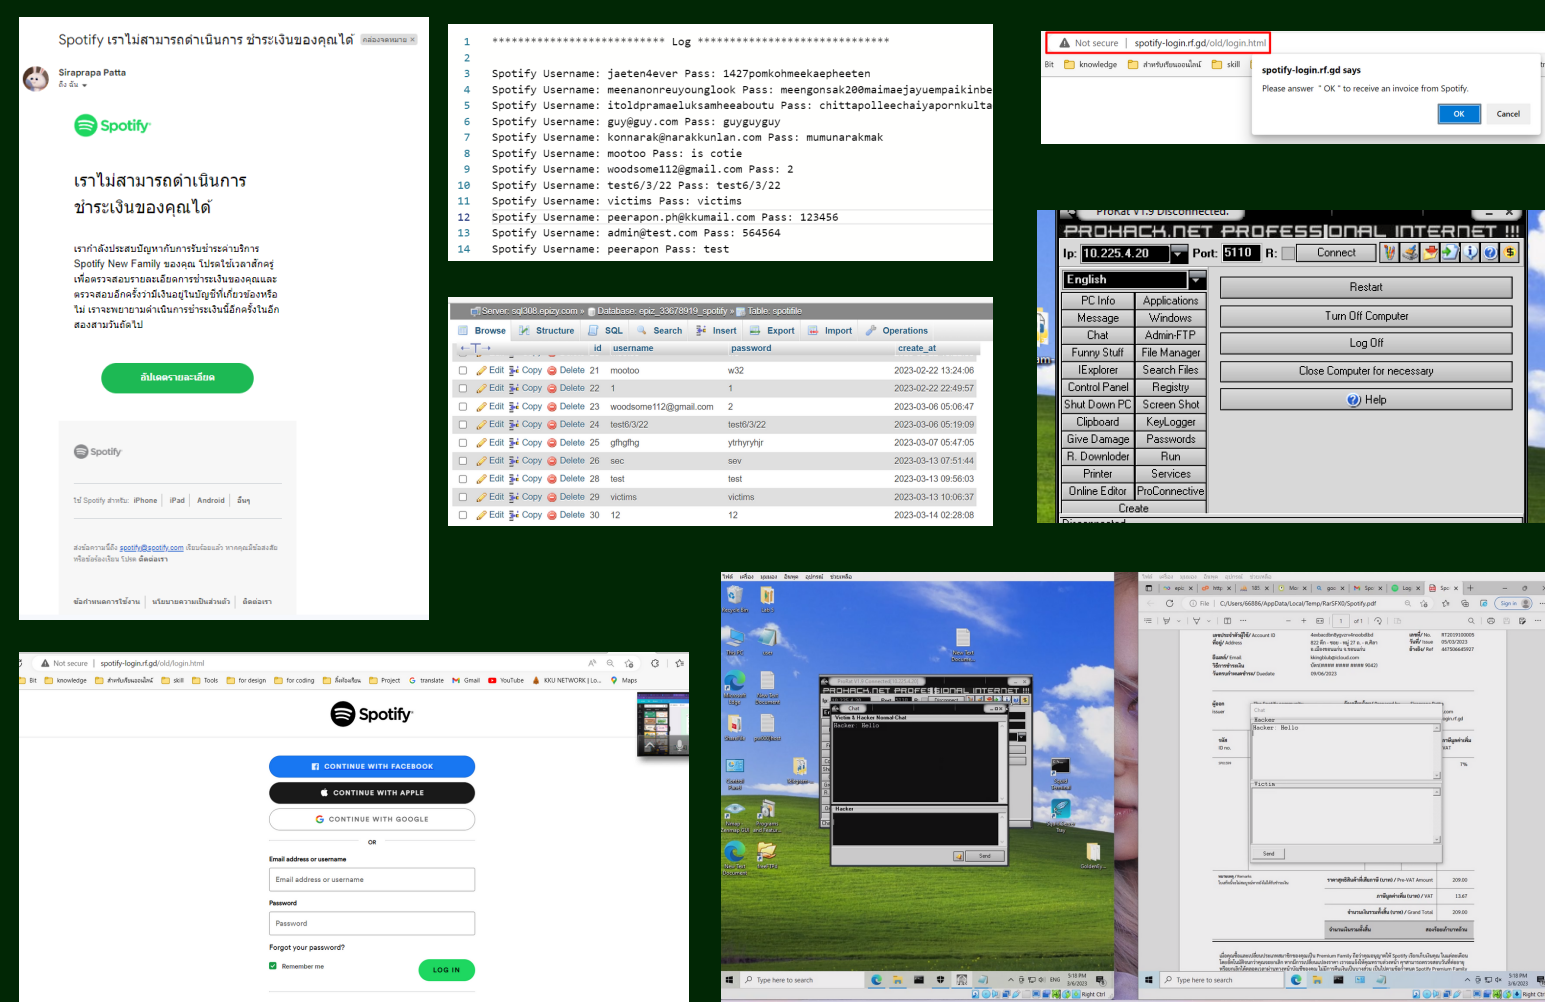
Spotify เราไม่สามารถดำเนินการ ชำระเงินของคุณได้ กล่องจดหมาย ×

Siraprapa Patta
ถึง ฉัน

Spotify

เราไม่สามารถดำเนินการ ชำระเงินของคุณได้

เรากำลังประสบปัญหากับการรับชำระค่าบริการ Spotify New Family ของคุณ โปรดใช้เวลาสักครู่เพื่อตรวจสอบรายละเอียดการชำระเงินของคุณและตรวจสอบอีกครั้งว่ามีเงินอยู่ในบัญชีที่เกี่ยวข้องหรือไม่ เราจะพยายามดำเนินการชำระเงินอีกครั้งในอีกสองสามวันถัดไป

อัปเดตรายละเอียด

Spotify

ใช้ Spotify สำหรับ: iPhone | iPad | Android | อื่นๆ

ส่งข้อความนี้ถึง spotify@spotify.com เรียนท่านแล้ว หากคุณมีข้อสงสัย หรือข้อร้องเรียน โปรด ติดต่อเรา

ข้อกำหนดการใช้งาน | นโยบายความเป็นส่วนตัว | ติดต่อเรา

1 ************************** Log ******************************
2
3 Spotify Username: jaeten4ever Pass: 1427pomkohmeekaepheeten
4 Spotify Username: meenanonreuyounglook Pass: meengonsak200maimaejayuempaikinbe
5 Spotify Username: itoldpramaeluksamheeaboutu Pass: chittapolleechaiyapornkulta
6 Spotify Username: guy@guy.com Pass: guyguyguy
7 Spotify Username: konnarak@narakkunlan.com Pass: mumunarakmak
8 Spotify Username: mootoo Pass: is cotie
9 Spotify Username: woodsome112@gmail.com Pass: 2
10 Spotify Username: test6/3/22 Pass: test6/3/22
11 Spotify Username: victims Pass: victims
12 Spotify Username: peerapon.ph@kkumail.com Pass: 123456
13 Spotify Username: admin@test.com Pass: 564564
14 Spotify Username: peerapon Pass: test

Not secure | spotify-login.rf.gd/old/login.html
Bit knowledge สำหรับเรียนออนไลน์ skill
spotify-login.rf.gd says
Please answer " OK " to receive an invoice from Spotify.
OK Cancel

Server: sql308.epizy.com » Database: epiz_33678919_spotify » Table: spotifile
Browse Structure SQL Search Insert Export Import Operations

| | id | username | password | create_at |
|---|---|---|---|---|
| Edit Copy Delete | 21 | mootoo | w32 | 2023-02-22 13:24:06 |
| Edit Copy Delete | 22 | 1 | 1 | 2023-02-22 22:49:57 |
| Edit Copy Delete | 23 | woodsome112@gmail.com | 2 | 2023-03-06 05:06:47 |
| Edit Copy Delete | 24 | test6/3/22 | test6/3/22 | 2023-03-06 05:19:09 |
| Edit Copy Delete | 25 | gfhgfhg | ytrhyryhjr | 2023-03-07 05:47:05 |
| Edit Copy Delete | 26 | sec | sev | 2023-03-13 07:51:44 |
| Edit Copy Delete | 28 | test | test | 2023-03-13 09:56:03 |
| Edit Copy Delete | 29 | victims | victims | 2023-03-13 10:06:37 |
| Edit Copy Delete | 30 | 12 | 12 | 2023-03-14 02:28:08 |

ProRat v1.9 Disconnected.
PRORAT.NET PROFESSIONAL INTERNET !!!
Ip: 10.225.4.20 Port: 5110 R: Connect
English
PC Info | Applications
Message | Windows
Chat | Admin-FTP
Funny Stuff | File Manager
IExplorer | Search Files
Clipboard | Registry
Control Panel | Shut Down PC
Screen Shot | Give Damage
KeyLogger | Passwords
R. Downloder | Run
Printer | Services
Online Editor | ProConnective
Create
Restart
Turn Off Computer
Log Off
Close Computer for necessary
Help
Disconnected

Not secure | spotify-login.rf.gd/old/login.html
Bit knowledge สำหรับเรียนออนไลน์ skill Tools for design for coding สิ่งน้องเรียน Project translate Gmail YouTube KKU NETWORK | Lo... Maps

Spotify
CONTINUE WITH FACEBOOK
CONTINUE WITH APPLE
CONTINUE WITH GOOGLE
OR
Email address or username
Email address or username
Password
Password
Forgot your password?
Remember me
LOG IN

PRORAT.NET PROFESSIONAL INTERNET !!!
Chat
Victim & Hacker Normal Chat
Hacker: Hello
Hacker
Send
Type here to search
5:18 PM 3/6/2023
Right Ctrl

Hacker
Hacker: Hello
Victim
Send
Type here to search
5:18 PM 3/6/2023
Right Ctrl